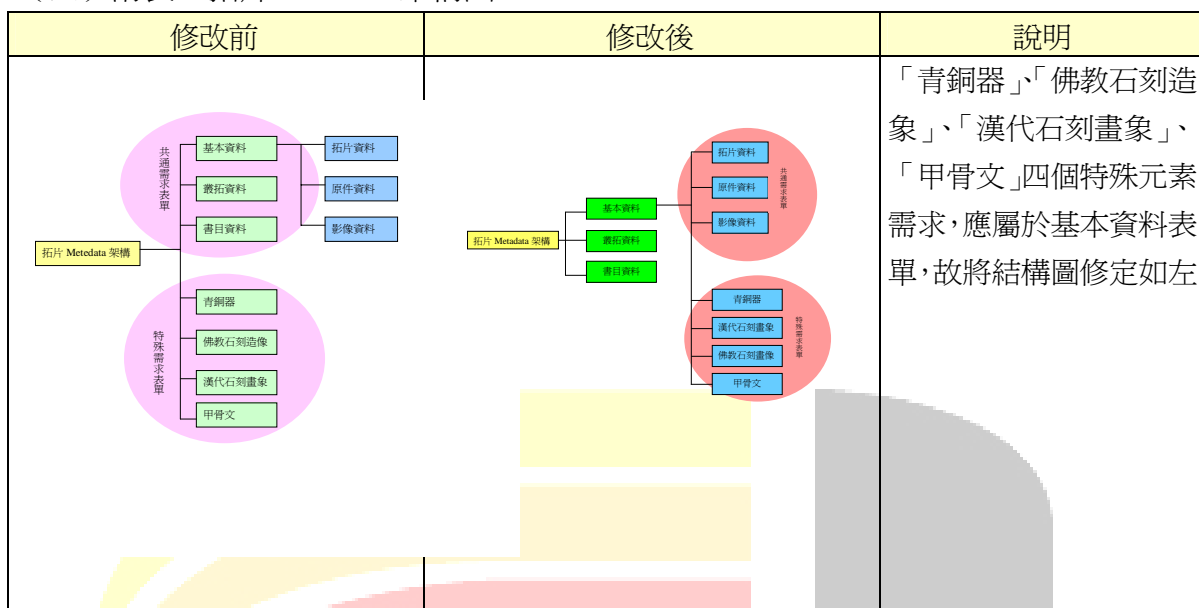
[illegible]

| 修改前 | 修改後 | 說明 |
|---|---|---|
| 共通需求表單<br>基本資料<br>叢拓資料<br>書目資料<br>拓片資料<br>原件資料<br>影像資料<br>拓片 Metedata 架構<br>特殊需求表單<br>青銅器<br>佛教石刻造像<br>漢代石刻畫象<br>甲骨文 | 拓片 Metadata 架構<br>基本資料<br>叢拓資料<br>書目資料<br>拓片資料<br>原件資料<br>影像資料<br>共通需求表單<br>青銅器<br>漢代石刻畫象<br>佛教石刻畫像<br>甲骨文<br>特殊需求表單 | 「青銅器」、「佛教石刻造象」、「漢代石刻畫象」、「甲骨文」四個特殊元素需求，應屬於基本資料表單，故將結構圖修定如左 |